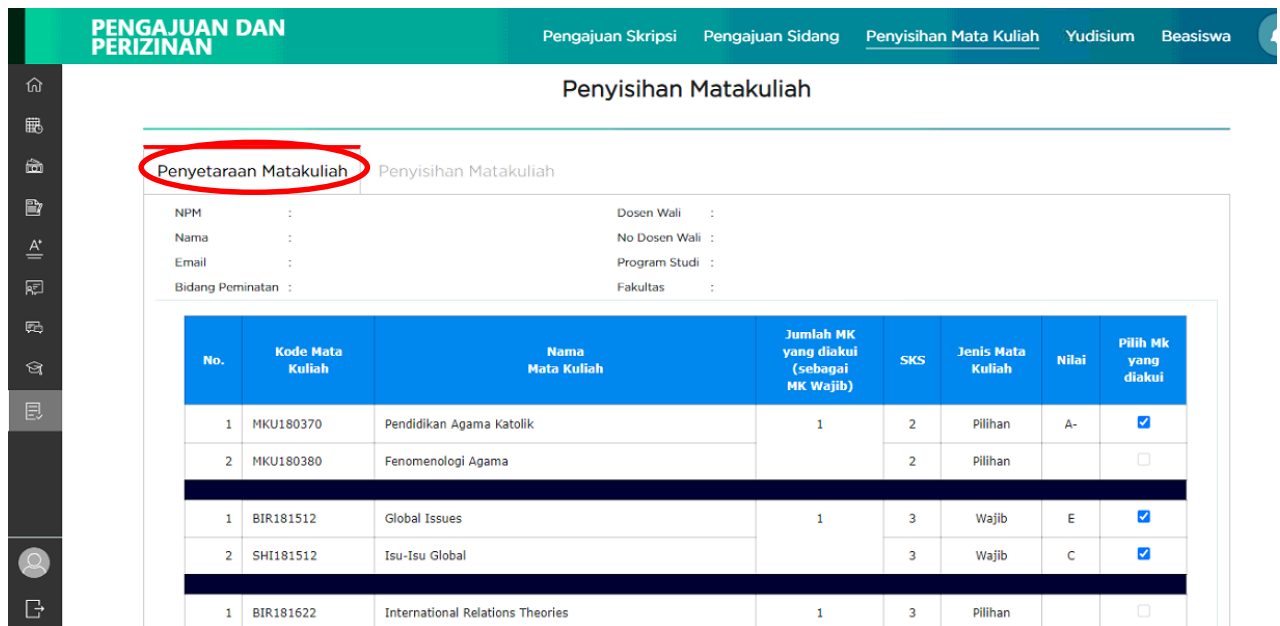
PENGAJUAN DAN PERIZINAN

Pengajuan Skripsi Pengajuan Sidang Penyisihan Mata Kuliah Yudisium Beasiswa

Penyisihan Matakuliah

Penyetaraan Matakuliah Penyisihan Matakuliah

NPM :
Nama :
Email :
Bidang Peminatan :

Dosen Wali :
No Dosen Wali :
Program Studi :
Fakultas :

| No. | Kode Mata Kuliah | Nama Mata Kuliah | Jumlah MK yang diakui (sebagai MK Wajib) | SKS | Jenis Mata Kuliah | Nilai | Pilih Mk yang diakui |
|---|---|---|---|---|---|---|---|
| 1 | MKU180370 | Pendidikan Agama Katolik | 1 | 2 | Pilihan | A- | ☑ |
| 2 | MKU180380 | Fenomenologi Agama | | 2 | Pilihan | | ☐ |
| | | | | | | | |
| 1 | BIR181512 | Global Issues | 1 | 3 | Wajib | E | ☑ |
| 2 | SHI181512 | Isu-Isu Global | | 3 | Wajib | C | ☑ |
| | | | | | | | |
| 1 | BIR181622 | International Relations Theories | 1 | 3 | Pilihan | | ☐ |